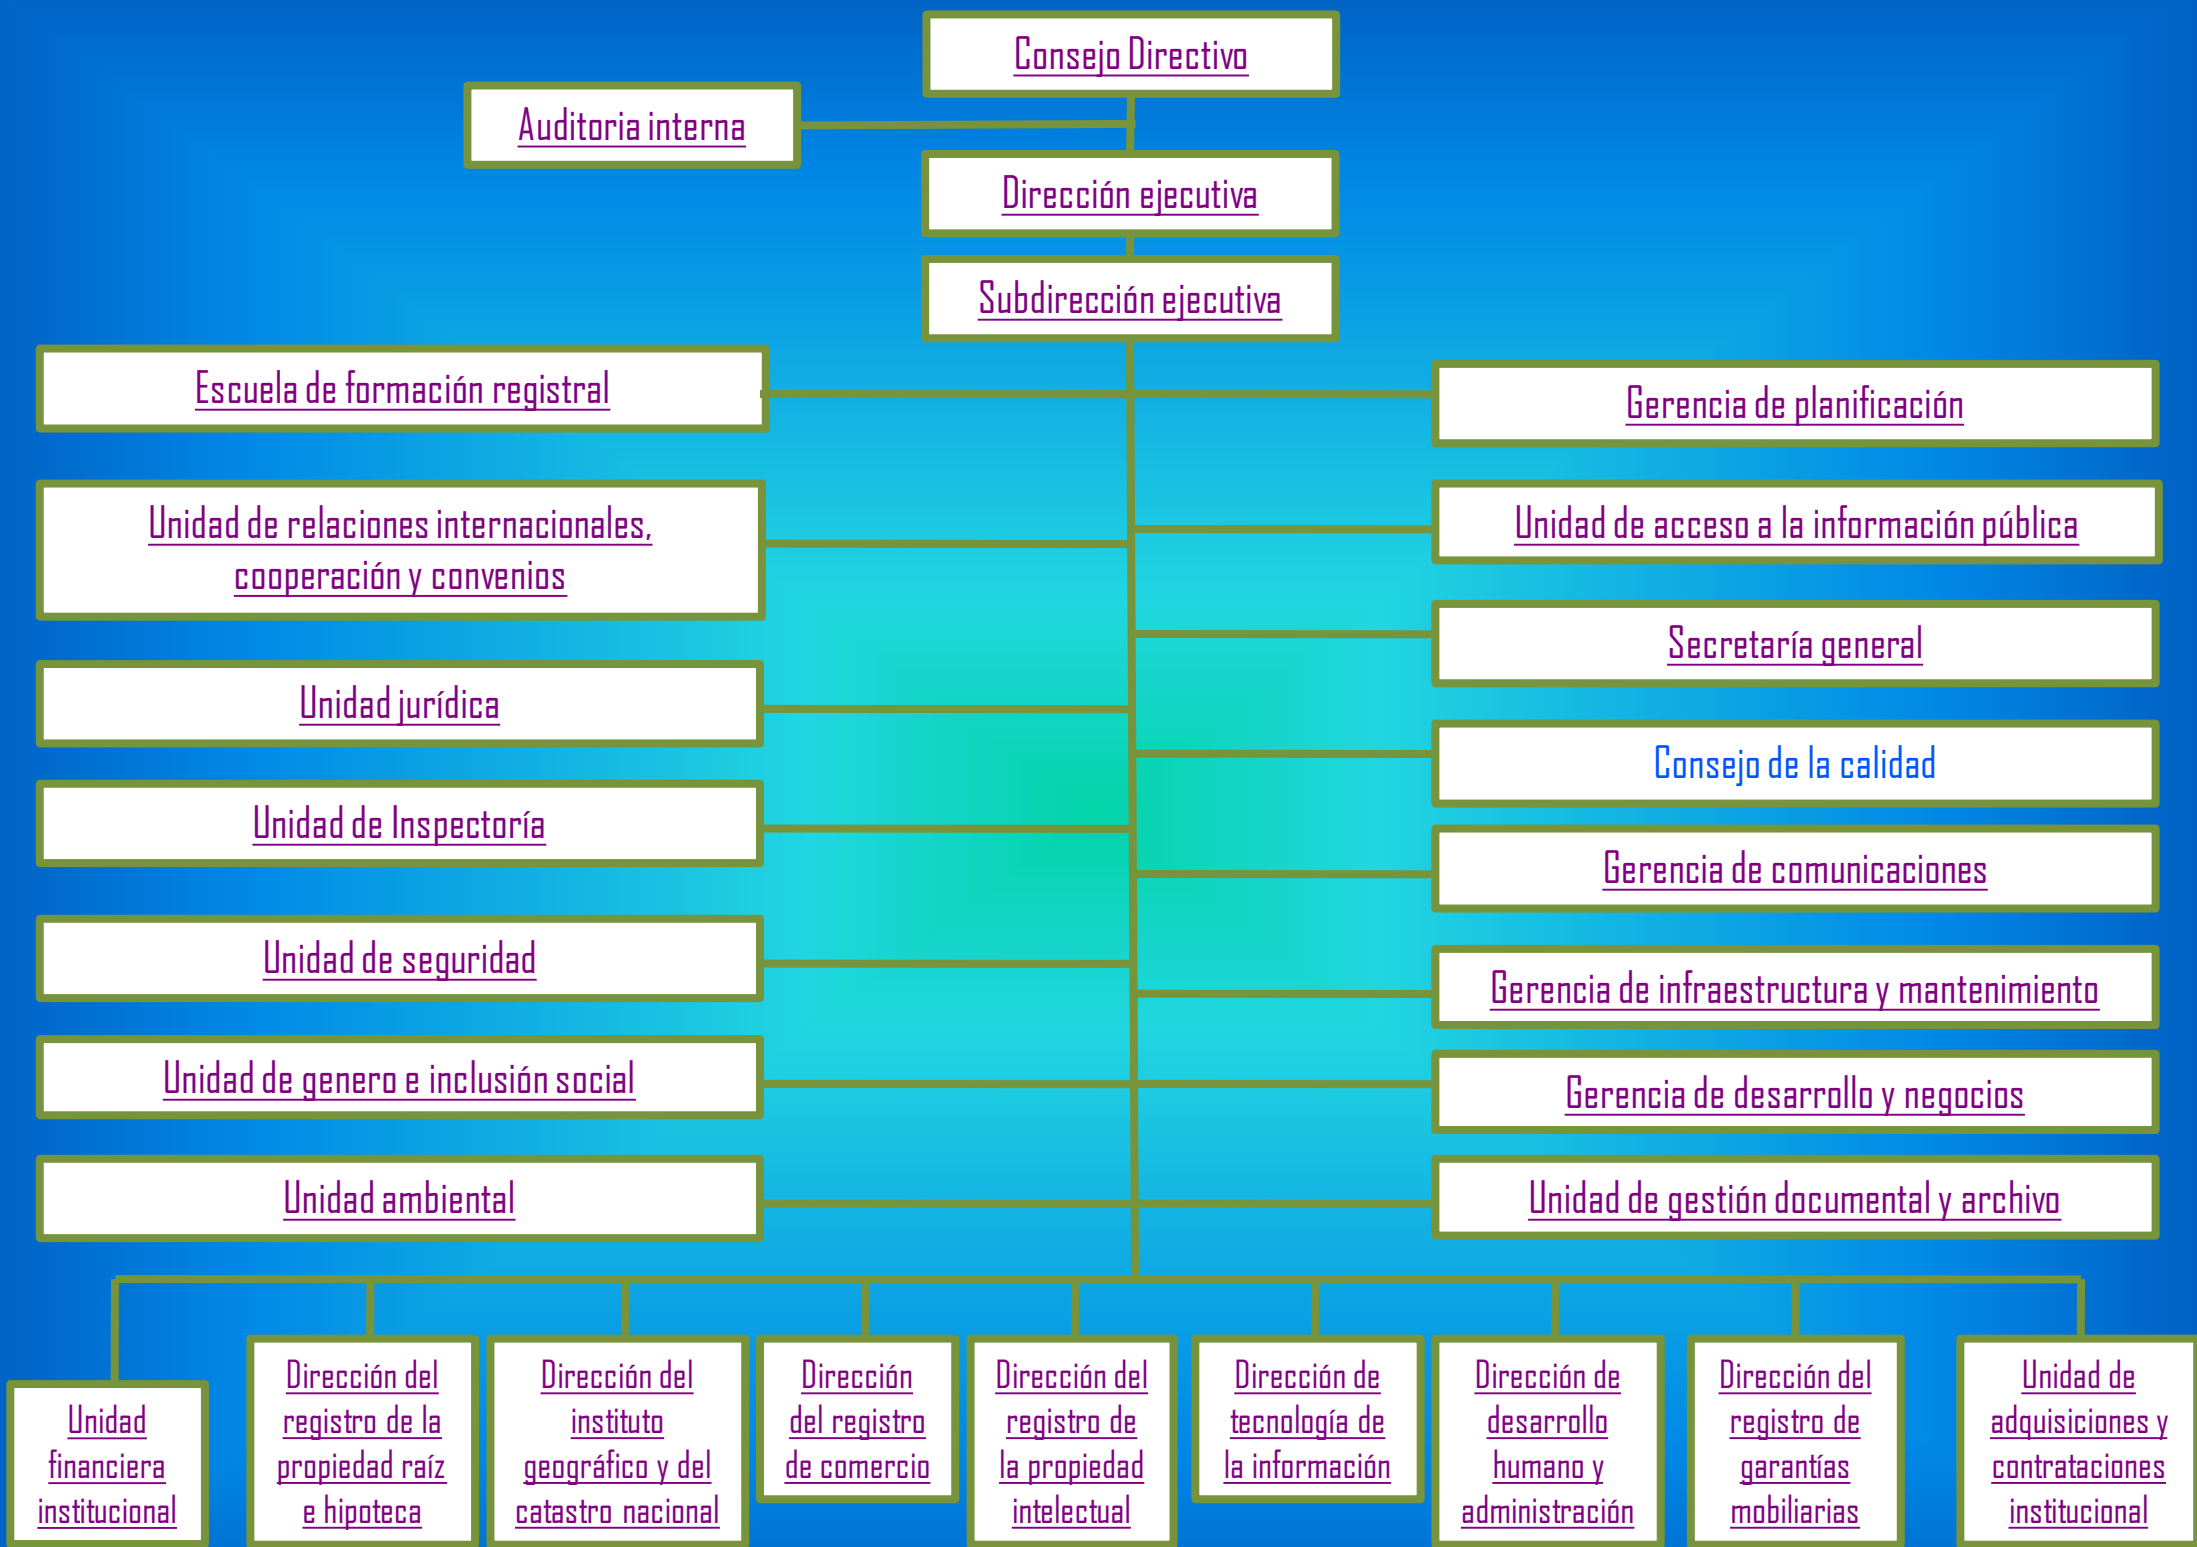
Consejo Directivo

Auditoria interna

Dirección ejecutiva

Subdirección ejecutiva

Escuela de formación registral

Unidad de relaciones internacionales, cooperación y convenios

Unidad jurídica

Unidad de Inspectoría

Unidad de seguridad

Unidad de genero e inclusión social

Unidad ambiental

Gerencia de planificación

Unidad de acceso a la información pública

Secretaría general

Consejo de la calidad

Gerencia de comunicaciones

Gerencia de infraestructura y mantenimiento

Gerencia de desarrollo y negocios

Unidad de gestión documental y archivo

Unidad financiera institucional

Dirección del registro de la propiedad raíz e hipoteca

Dirección del instituto geográfico y del catastro nacional

Dirección del registro de comercio

Dirección del registro de la propiedad intelectual

Dirección de tecnología de la información

Dirección de desarrollo humano y administración

Dirección del registro de garantías mobiliarias

Unidad de adquisiciones y contrataciones institucional